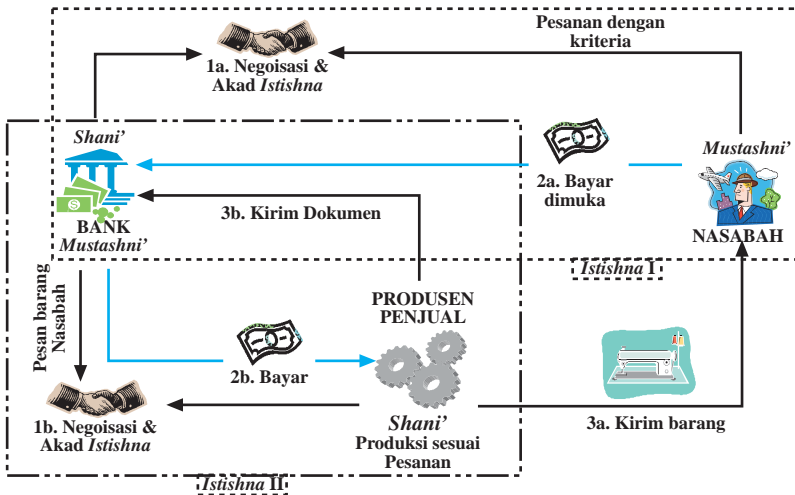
Pesanan dengan kriteria

1a. Negoisasi & Akad *Istishna*

*Shani'*

BANK *Mustashni'*

*Mustashni'*

NASABAH

2a. Bayar dimuka

3b. Kirim Dokumen

*Istishna* I

Pesan barang Nasabah

PRODUSEN PENJUAL

2b. Bayar

1b. Negoisasi & Akad *Istishna*

*Shani'*

Produksi sesuai Pesanan

3a. Kirim barang

*Istishna* II